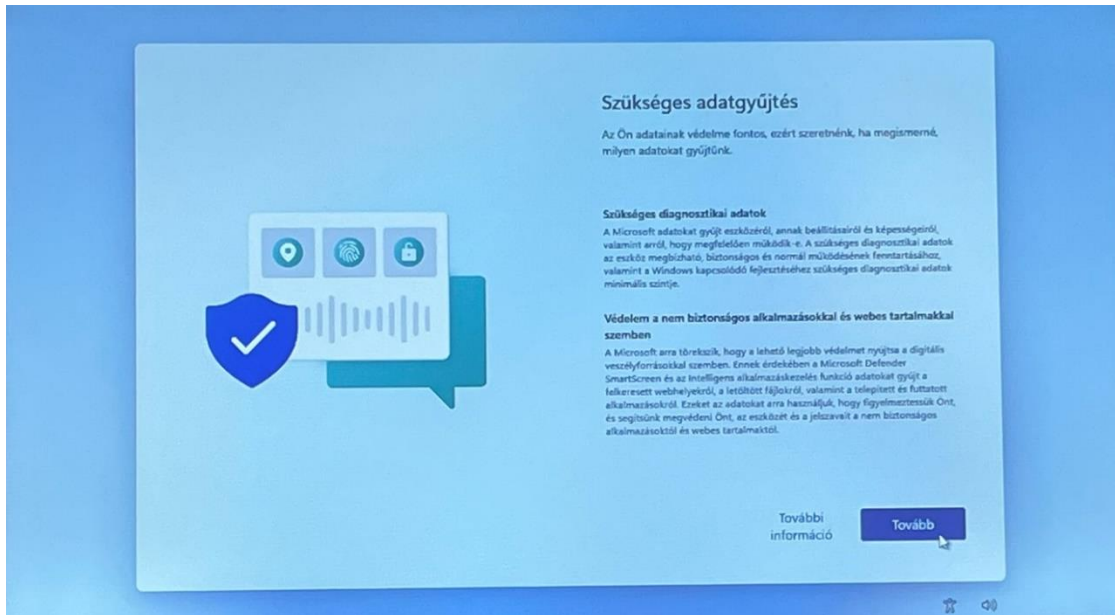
Szükséges adatgyűjtés

Az Ön adatainak védelme fontos, ezért szeretnénk, ha megismerné, milyen adatokat gyűjtünk.

Szükséges diagnosztikai adatok

A Microsoft adatokat gyűjt eszközéről, annak beállításairól és képességeiről, valamint arról, hogy megfelelően működik-e. A szükséges diagnosztikai adatok az eszköz megbízható, biztonságos és normál működésének fenntartásához, valamint a Windows kapcsolódó fejlesztéséhez szükséges diagnosztikai adatok minimális szintje.

Védelem a nem biztonságos alkalmazásokkal és webes tartalmakkal szemben

A Microsoft arra törekszik, hogy a lehető legjobb védelmet nyújtsa a digitális veszélyforrásokkal szemben. Ennek érdekében a Microsoft Defender SmartScreen és az Intelligens alkalmazáskezelés funkció adatokat gyűjt a felkeresett webhelyekről, a letöltött fájlokról, valamint a telepített és futtatott alkalmazásokról. Ezeket az adatokat arra használjuk, hogy figyelmeztessük Önt, és segítsünk megvédeni Önt, az eszközét és a jelszavait a nem biztonságos alkalmazásoktól és webes tartalmaktól.

További információ

Tovább